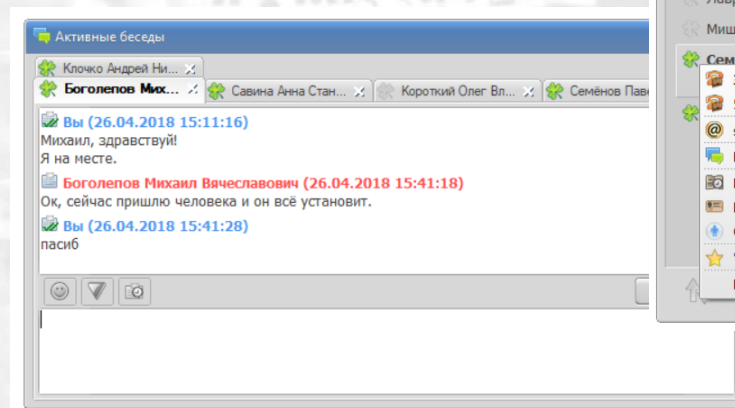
Активные беседы

Клочко Андрей Ни...
Боголепов Мих...
Савина Анна Стан...
Короткий Олег Вл...
Семёнов Пав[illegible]

Вы (26.04.2018 15:11:16)
Михаил, здравствуй!
Я на месте.

Боголепов Михаил Вячеславович (26.04.2018 15:41:18)
Ок, сейчас пришлю человека и он всё установит.

Вы (26.04.2018 15:41:28)
пасиб

Лавр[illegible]
Миш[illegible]
Семе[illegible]